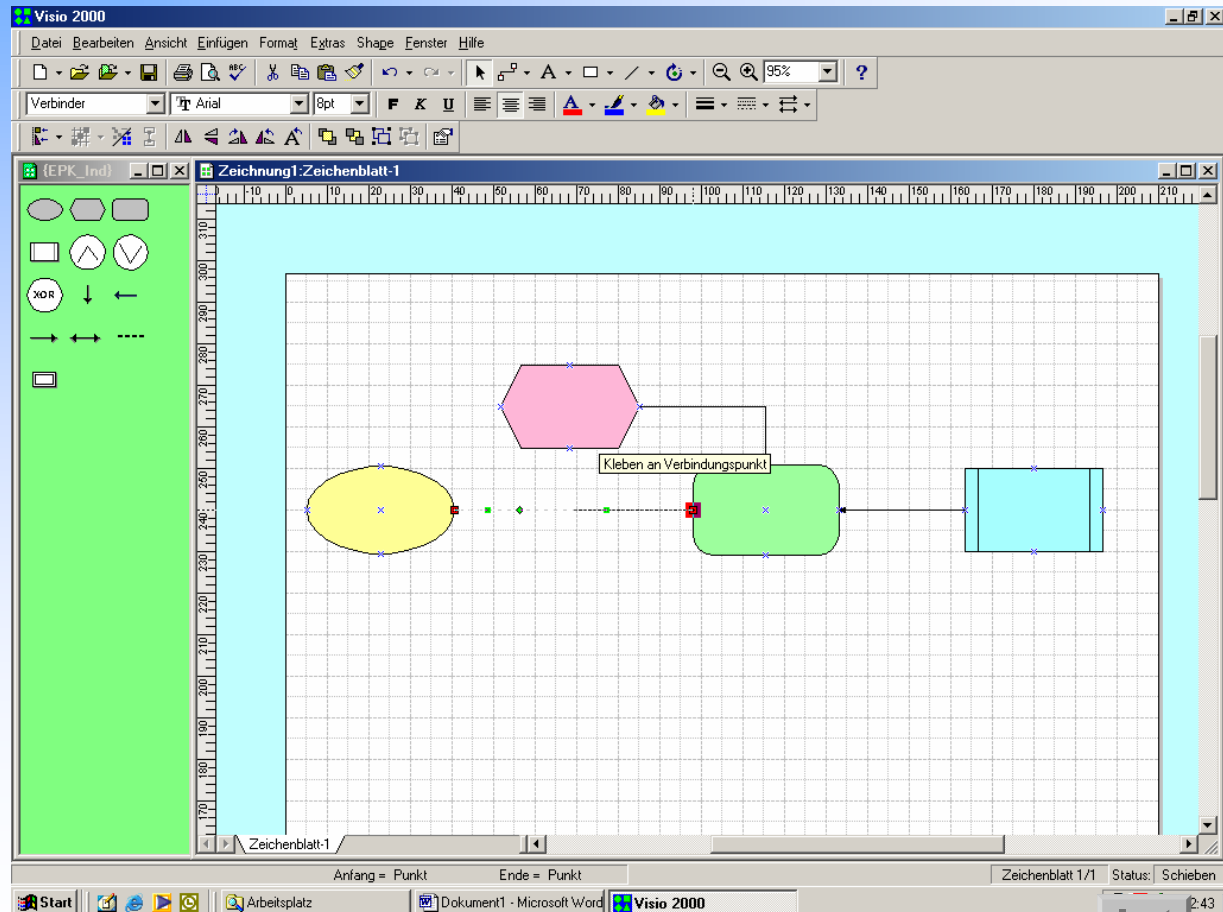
Visio 2000

Datei Bearbeiten Ansicht Einfügen Format Extras Shape Fenster Hilfe

95%

Verbinder Arial 8pt F K U

{EPK_Ind}

XOR

Zeichnung1:Zeichenblatt-1

-10 0 10 20 30 40 50 60 70 80 90 100 110 120 130 140 150 160 170 180 190 200 210

310 300 290 280 270 260 250 240 230 220 210 200 190 180 170

Kleben an Verbindungspunkt

Zeichenblatt-1

Anfang = Punkt Ende = Punkt Zeichenblatt 1/1 Status: Schieben

Start Arbeitsplatz Dokument1 - Microsoft Word Visio 2000 2:43